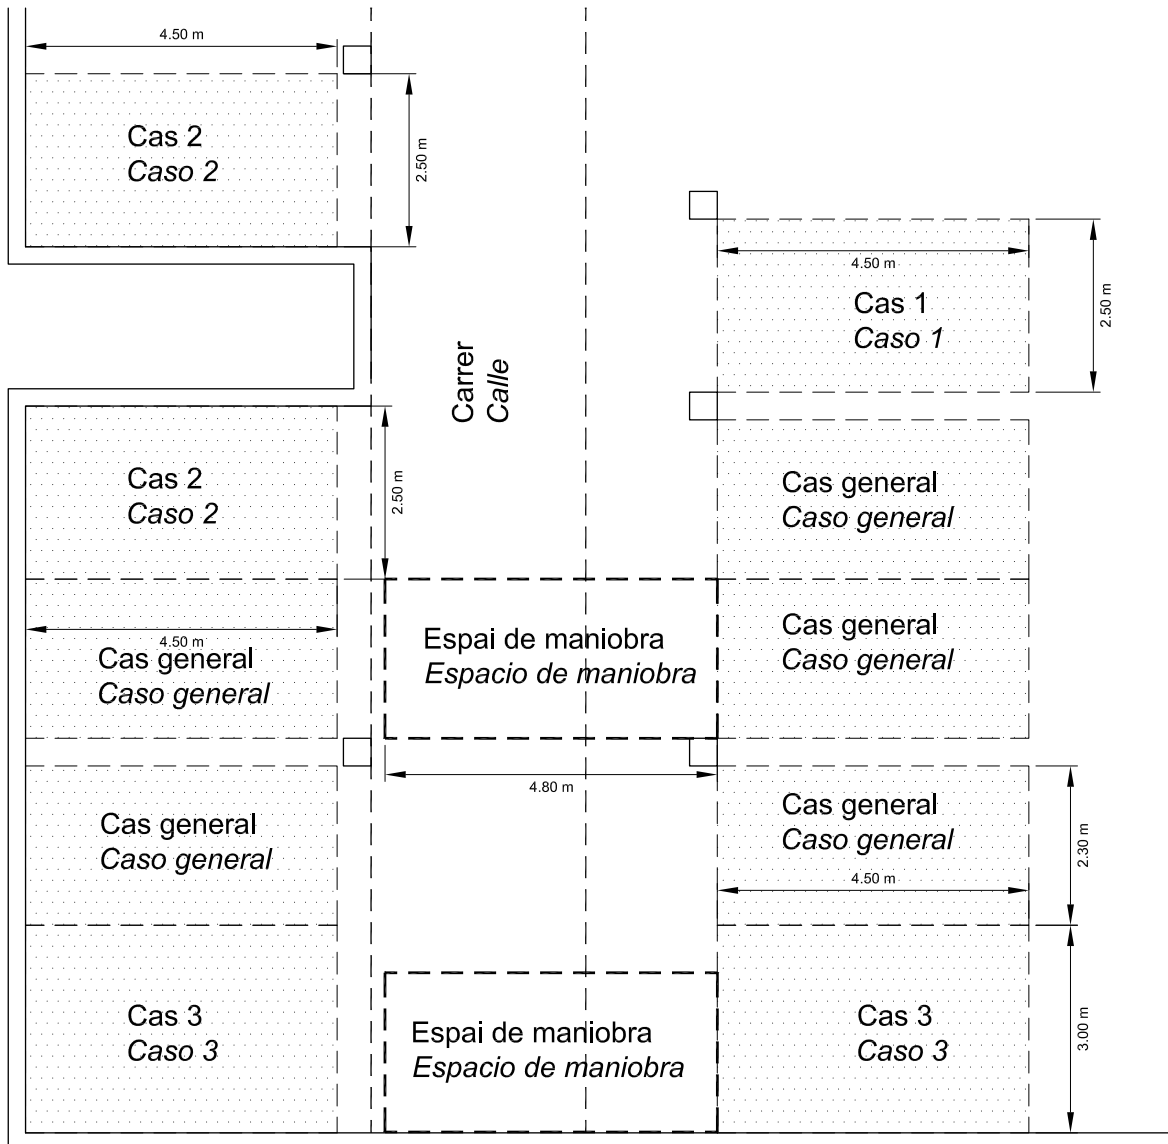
4.50 m

2.50 m

Cas 2
Caso 2

4.50 m

Cas 1
Caso 1

2.50 m

Carrer
Calle

2.50 m

Cas 2
Caso 2

Cas general
Caso general

4.50 m

Cas general
Caso general

Espai de maniobra
Espacio de maniobra

Cas general
Caso general

4.80 m

Cas general
Caso general

Cas general
Caso general

2.30 m

4.50 m

Cas 3
Caso 3

Espai de maniobra
Espacio de maniobra

Cas 3
Caso 3

3.00 m